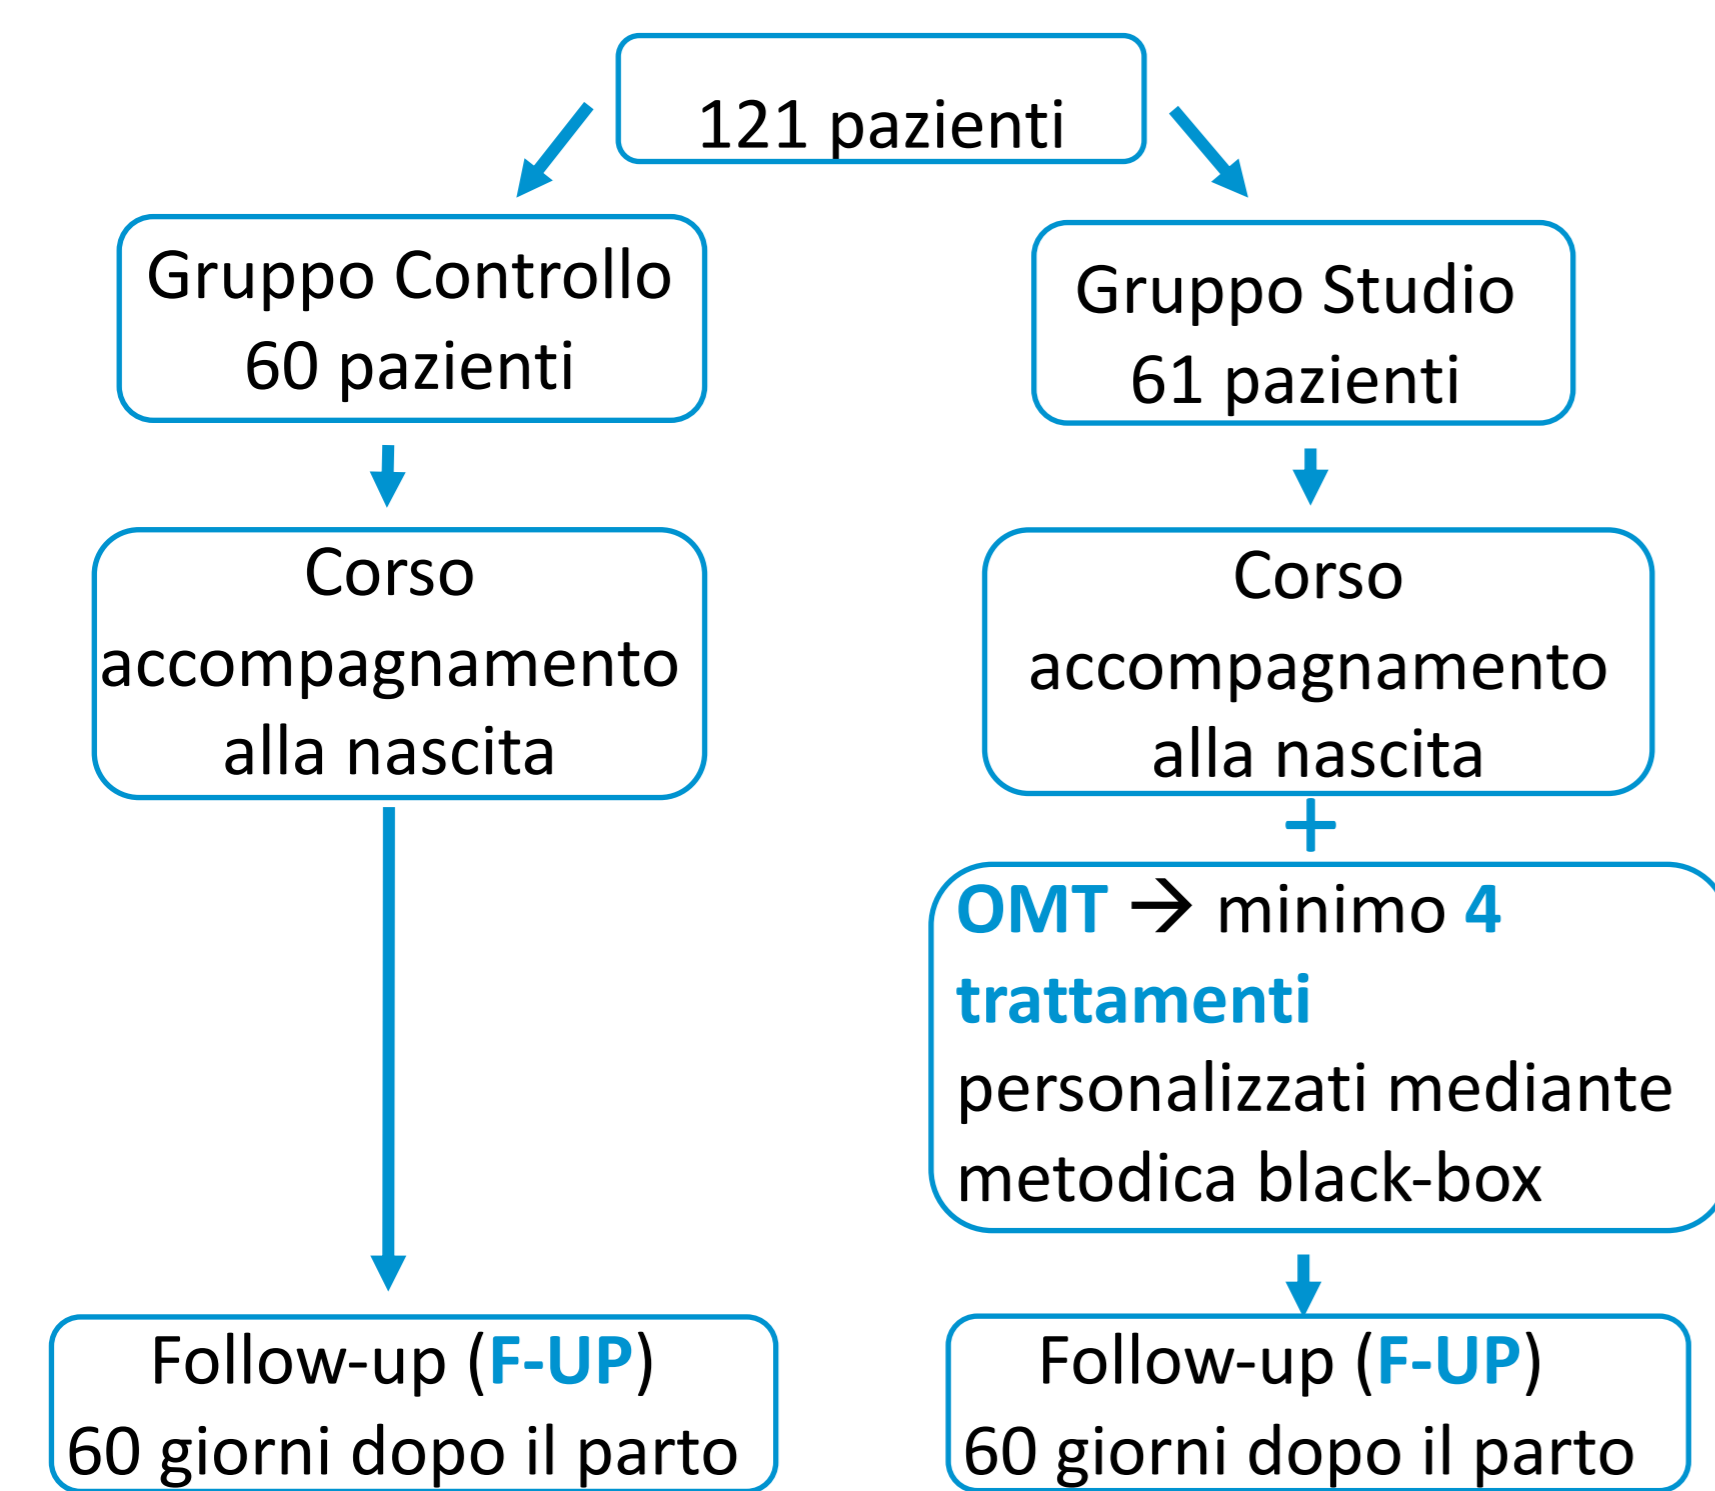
121 pazienti

Gruppo Controllo
60 pazienti

Corso accompagnamento alla nascita

Follow-up (F-UP)
60 giorni dopo il parto

Gruppo Studio
61 pazienti

Corso accompagnamento alla nascita

+

OMT → minimo 4 trattamenti personalizzati mediante metodica black-box

Follow-up (F-UP)
60 giorni dopo il parto